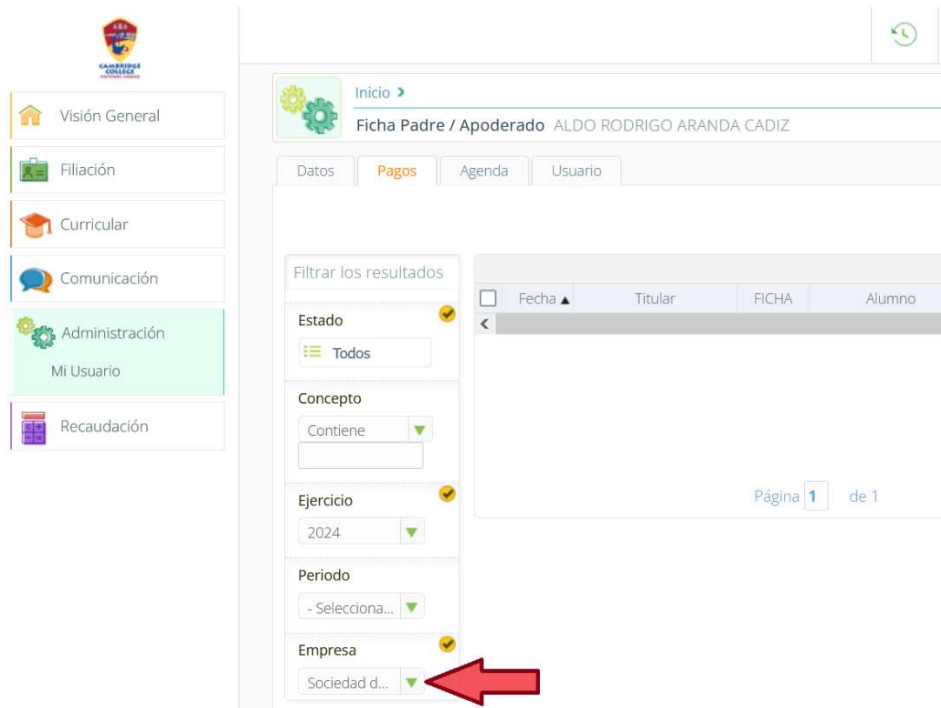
CAMBRIDGE COLLEGE

Visión General
Filiación
Curricular
Comunicación
Administración
Mi Usuario
Recaudación

Inicio >
Ficha Padre / Apoderado ALDO RODRIGO ARANDA CADIZ

Datos | Pagos | Agenda | Usuario

Filtrar los resultados

Estado
Todos

Concepto
Contiene

Ejercicio
2024

Periodo
- Selecciona...

Empresa
Sociedad d...

| Fecha ▲ | Titular | FICHA | Alumno |
|---|---|---|---|

Página 1 de 1